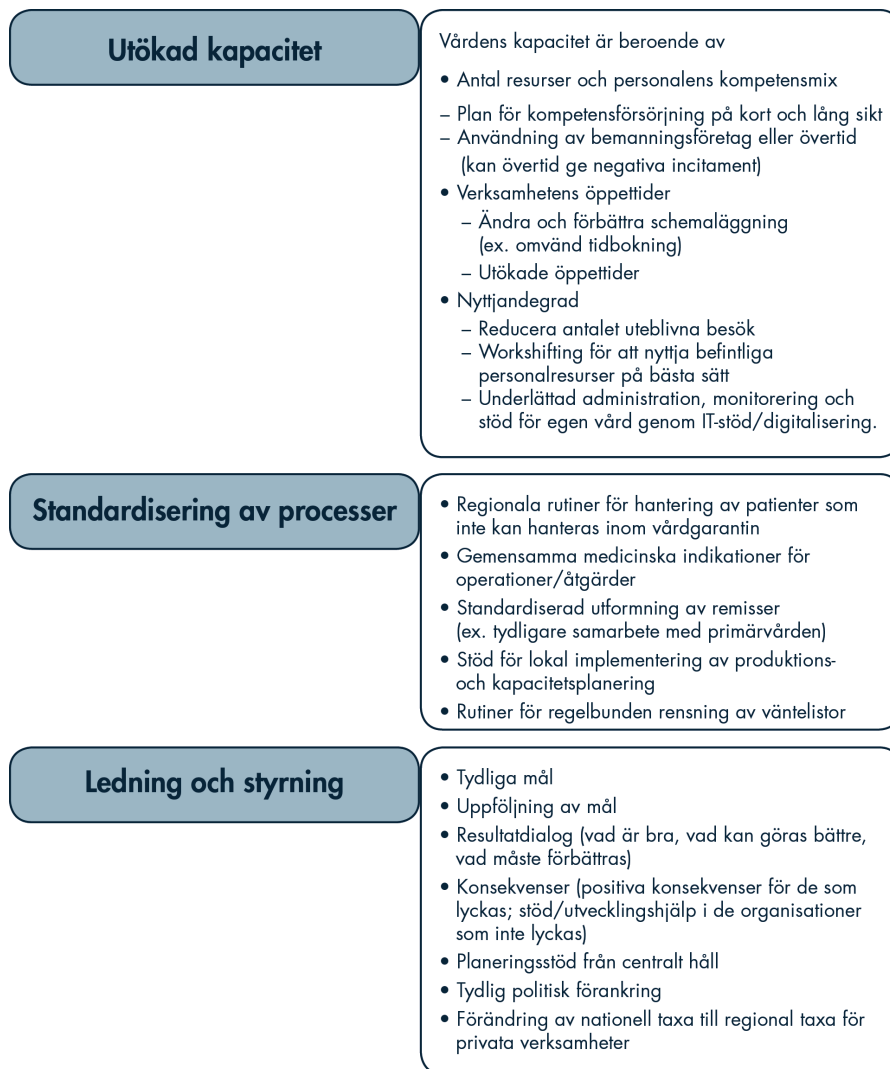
Utökad kapacitet

Vårdens kapacitet är beroende av

• Antal resurser och personalens kompetensmix

– Plan för kompetensförsörjning på kort och lång sikt
– Användning av bemanningsföretag eller övertid (kan övertid ge negativa incitament)

• Verksamhetens öppettider
– Ändra och förbättra schemaläggning (ex. omvänd tidbokning)
– Utökade öppettider

• Nyttjandegrad
– Reducera antalet uteblivna besök
– Workshifting för att nyttja befintliga personalresurser på bästa sätt
– Underlättad administration, monitorering och stöd för egen vård genom IT-stöd/digitalisering.

Standardisering av processer

• Regionala rutiner för hantering av patienter som inte kan hanteras inom vårdgarantin
• Gemensamma medicinska indikationer för operationer/åtgärder
• Standardiserad utformning av remisser (ex. tydligare samarbete med primärvården)
• Stöd för lokal implementering av produktions- och kapacitetsplanering
• Rutiner för regelbunden rensning av väntelistor

Ledning och styrning

• Tydliga mål
• Uppföljning av mål
• Resultatdialog (vad är bra, vad kan göras bättre, vad måste förbättras)
• Konsekvenser (positiva konsekvenser för de som lyckas; stöd/utvecklingshjälp i de organisationer som inte lyckas)
• Planeringsstöd från centralt håll
• Tydlig politisk förankring
• Förändring av nationell taxa till regional taxa för privata verksamheter